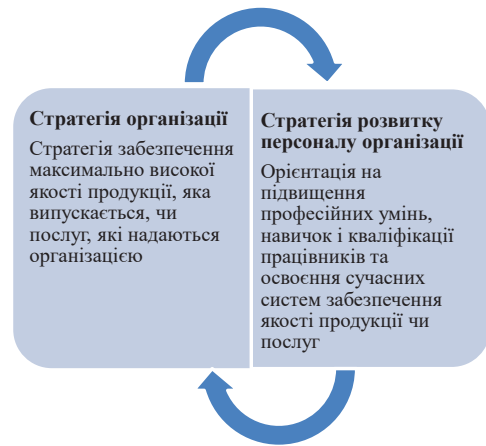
Стратегія організації

Стратегія забезпечення максимально високої якості продукції, яка випускається, чи послуг, які надаються організацією

Стратегія розвитку персоналу організації

Орієнтація на підвищення професійних умінь, навичок і кваліфікації працівників та освоєння сучасних систем забезпечення якості продукції чи послуг